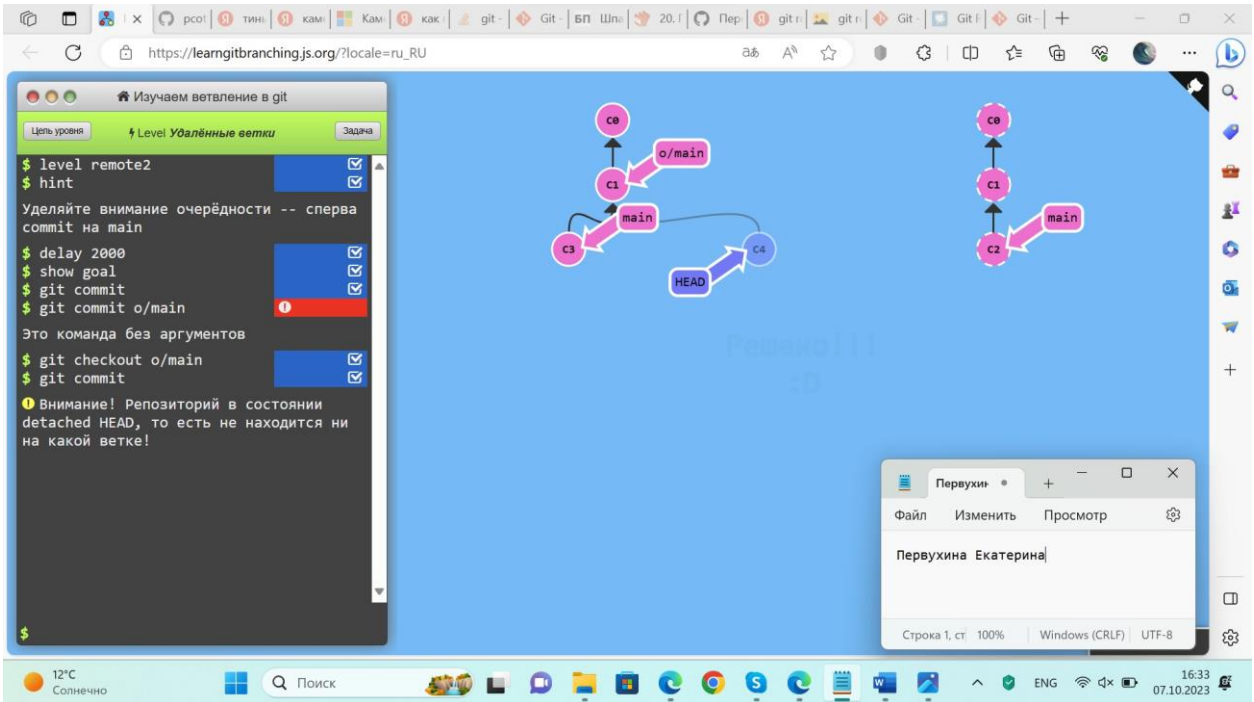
pcol | тинь | кам | Кам | как | git | Git | БП Шпа | 20. | Пер | git | git | Git | Git | Git

https://learngitbranching.js.org/?locale=ru_RU

Изучаем ветвление в git

Цель уровня

Level Удалённые ветки

Задача

$ level remote2
$ hint

Уделяйте внимание очерёдности -- сперва commit на main

$ delay 2000
$ show goal
$ git commit
$ git commit o/main

Это команда без аргументов

$ git checkout o/main
$ git commit

Внимание! Репозиторий в состоянии detached HEAD, то есть не находится ни на какой ветке!

$

C0
o/main
C1
main
C3
C4
HEAD

Решено!!!
:D

C0
C1
main
C2

Первухи

Файл Изменить Просмотр

Первухина Екатерина

Строка 1, ст 100% Windows (CRLF) UTF-8

12°C
Солнечно

Поиск

ENG

16:33
07.10.2023